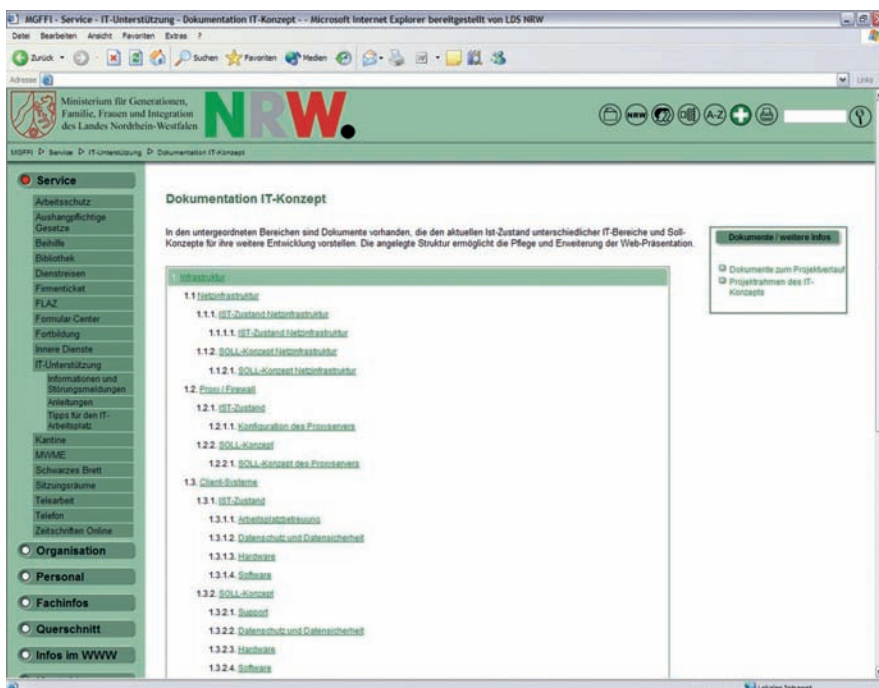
MGFFI - Service - IT-Unterstützung - Dokumentation IT-Konzept - - Microsoft Internet Explorer bereitgestellt von LDS NRW

Datei Bearbeiten Ansicht Favoriten Extras ?

Zurück Suchen Favoriten Medien

Adresse

Links

Ministerium für Generationen, Familie, Frauen und Integration des Landes Nordrhein-Westfalen

NRW.

MGFFI ▷ Service ▷ IT-Unterstützung ▷ Dokumentation IT-Konzept

Service

Arbeitsschutz
Aushangpflichtige Gesetze
Beihilfe
Bibliothek
Dienstreisen
Firmenticket
FLAZ
Formular-Center
Fortbildung
Innere Dienste
IT-Unterstützung
Informationen und Störungsmeldungen
Anleitungen
Tipps für den IT-Arbeitsplatz
Kantine
MWME
Schwarzes Brett
Sitzungsräume
Telearbeit
Telefon
Zeitschriften Online

Organisation
Personal
Fachinfos
Querschnitt
Infos im WWW

Dokumentation IT-Konzept

In den untergeordneten Bereichen sind Dokumente vorhanden, die den aktuellen Ist-Zustand unterschiedlicher IT-Bereiche und Soll-Konzepte für ihre weitere Entwicklung vorstellen. Die angelegte Struktur ermöglicht die Pflege und Erweiterung der Web-Präsentation.

Infrastruktur
1.1 Netzinfrastruktur
1.1.1. IST-Zustand Netzinfrastruktur
1.1.1.1. IST-Zustand Netzinfrastruktur
1.1.2. SOLL-Konzept Netzinfrastruktur
1.1.2.1. SOLL-Konzept Netzinfrastruktur
1.2. Proxy / Firewall
1.2.1. IST-Zustand
1.2.1.1. Konfiguration des Proxyservers
1.2.2. SOLL-Konzept
1.2.2.1. SOLL-Konzept des Proxyservers
1.3. Client-Systeme
1.3.1. IST-Zustand
1.3.1.1. Arbeitsplatzbetreuung
1.3.1.2. Datenschutz und Datensicherheit
1.3.1.3. Hardware
1.3.1.4. Software
1.3.2. SOLL-Konzept
1.3.2.1. Support
1.3.2.2. Datenschutz und Datensicherheit
1.3.2.3. Hardware
1.3.2.4. Software

Dokumente / weitere Infos
Dokumente zum Projektverlauf
Projektrahmen des IT-Konzepts

Lokales Intranet